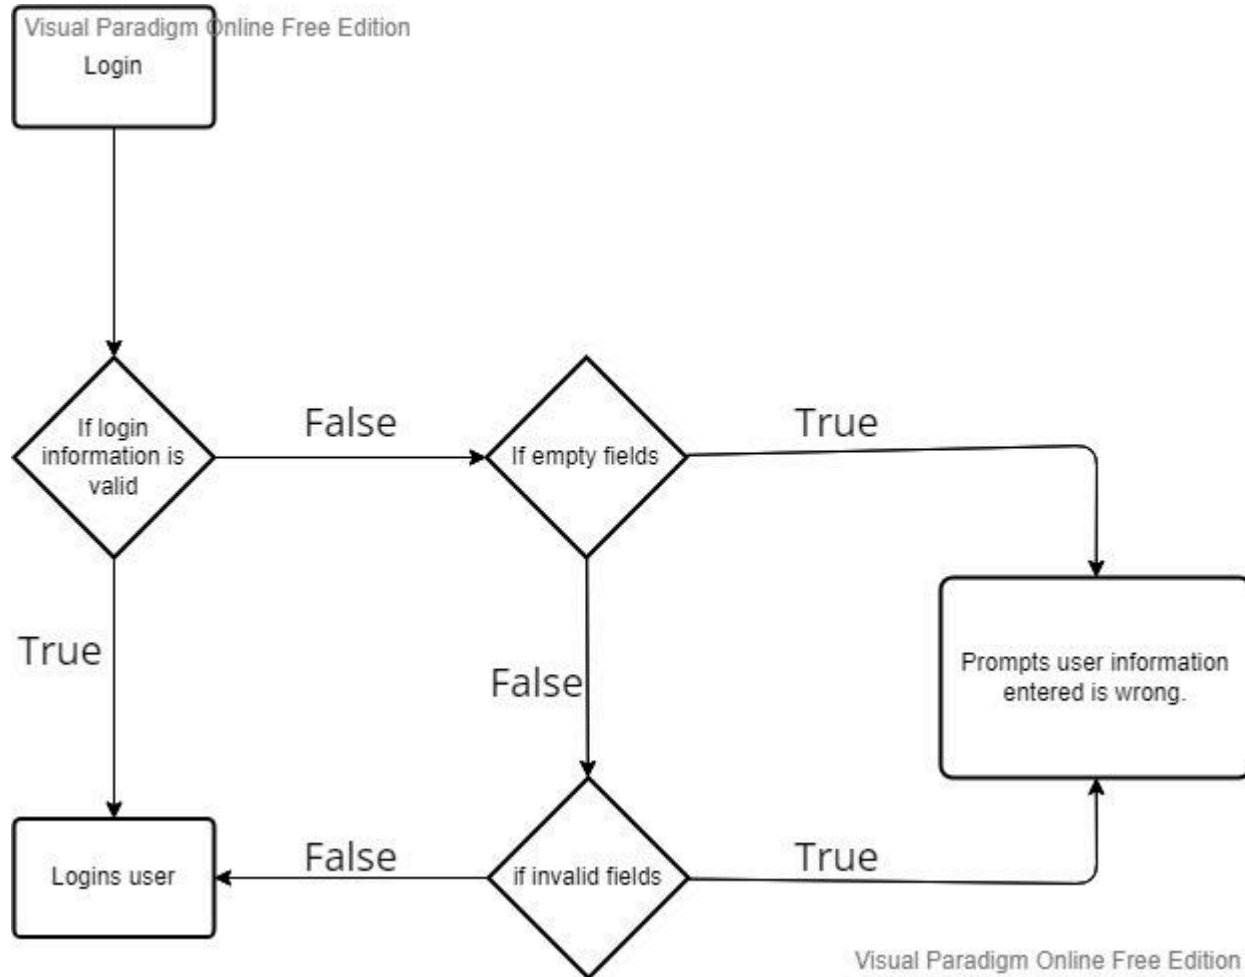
Visual Paradigm Online Free Edition

Login

If login information is valid

False

If empty fields

True

True

Prompts user information entered is wrong.

False

Logins user

False

if invalid fields

True

Visual Paradigm Online Free Edition